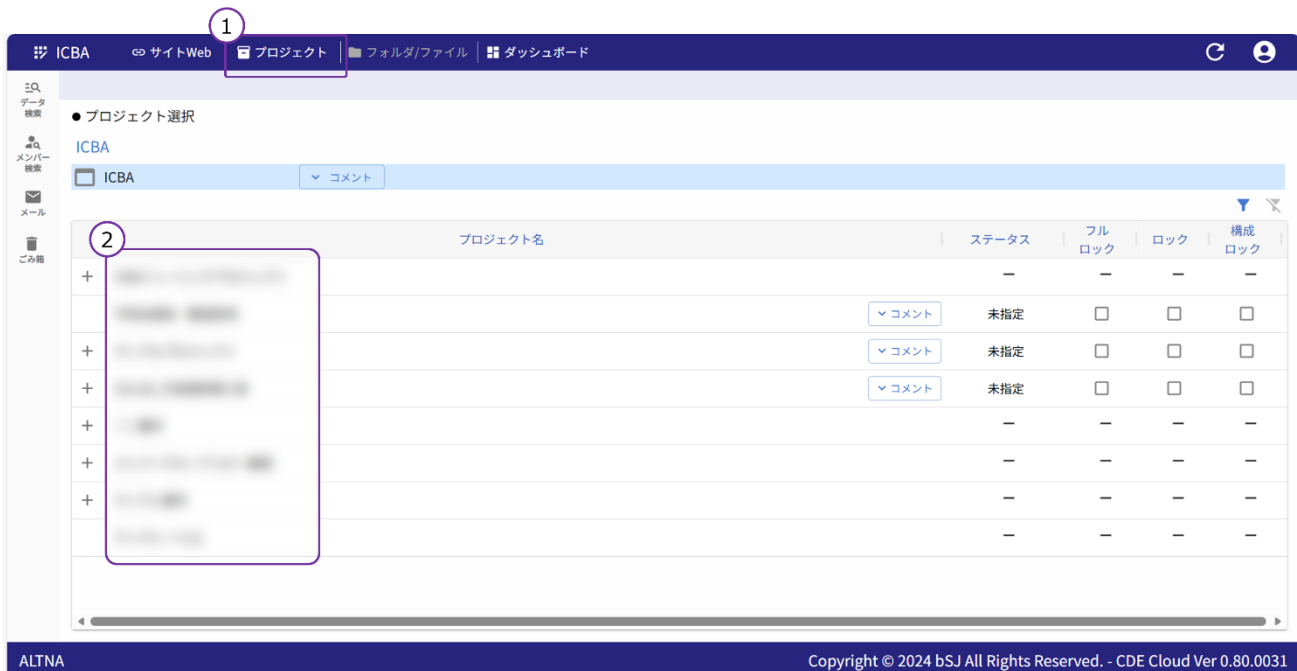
1

ICBA サイトWeb プロジェクト フォルダ/ファイル ダッシュボード

データ検索
メンバー検索
メール
ごみ箱

● プロジェクト選択

ICBA

ICBA コメント

2

| | プロジェクト名 | ステータス | フルロック | ロック | 構成ロック |
|---|---|---|---|---|---|
| + | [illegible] | − | − | − | − |
| | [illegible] コメント | 未指定 | ☐ | ☐ | ☐ |
| + | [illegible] コメント | 未指定 | ☐ | ☐ | ☐ |
| + | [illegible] コメント | 未指定 | ☐ | ☐ | ☐ |
| + | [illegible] | − | − | − | − |
| + | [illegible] | − | − | − | − |
| + | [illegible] | − | − | − | − |
| | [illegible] | − | − | − | − |

ALTNA
Copyright © 2024 bSJ All Rights Reserved. - CDE Cloud Ver 0.80.0031